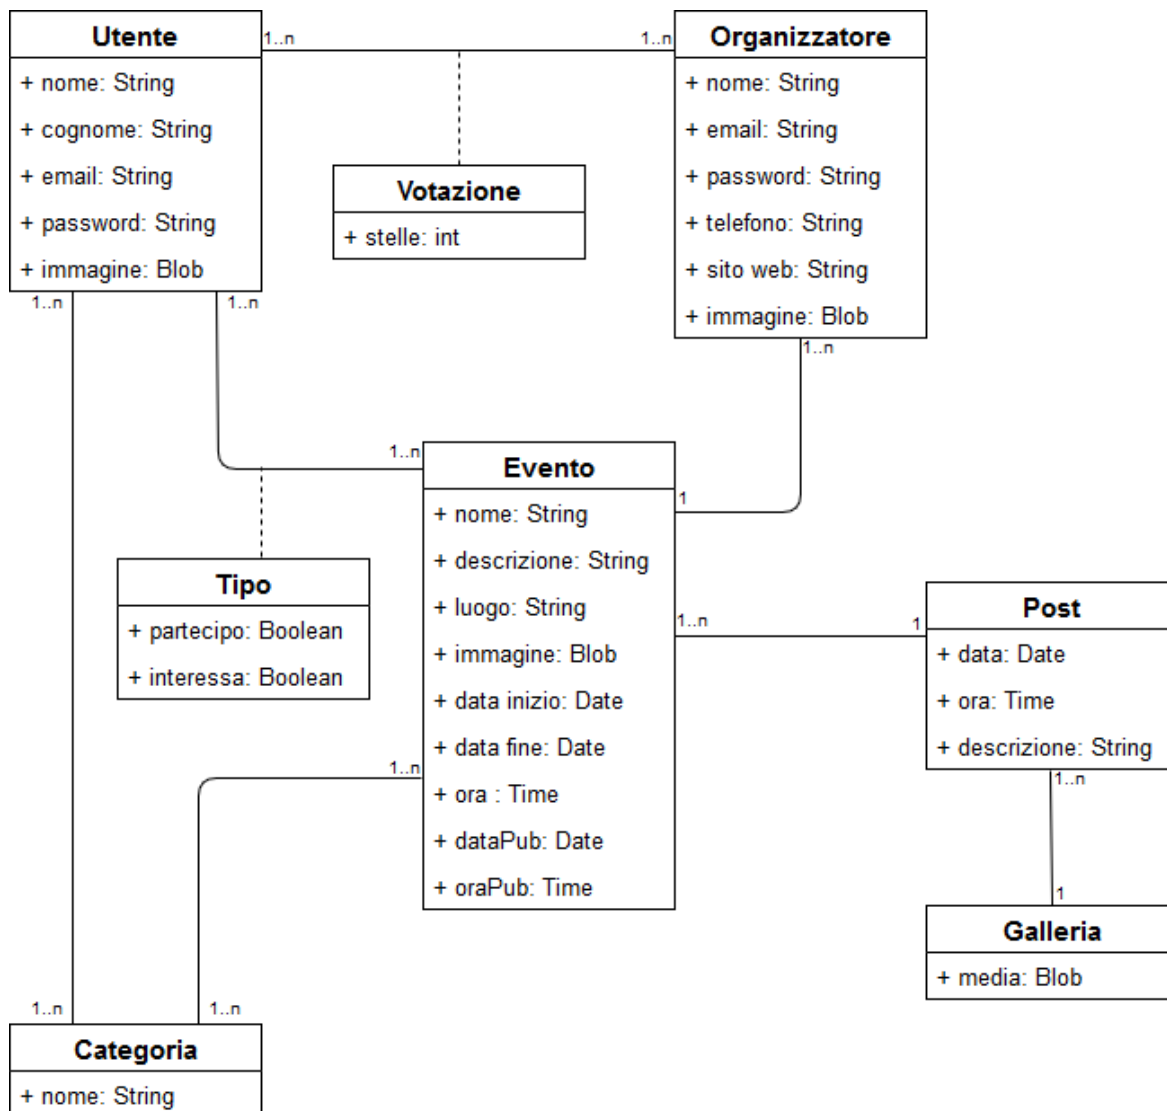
Utente
+ nome: String
+ cognome: String
+ email: String
+ password: String
+ immagine: Blob

1..n

1..n

Organizzatore
+ nome: String
+ email: String
+ password: String
+ telefono: String
+ sito web: String
+ immagine: Blob

Votazione
+ stelle: int

1..n
1..n
1..n

1..n
Evento
+ nome: String
+ descrizione: String
+ luogo: String
+ immagine: Blob
+ data inizio: Date
+ data fine: Date
+ ora : Time
+ dataPub: Date
+ oraPub: Time

1

Tipo
+ partecipo: Boolean
+ interessa: Boolean

1..n
1

Post
+ data: Date
+ ora: Time
+ descrizione: String

1..n
1

Galleria
+ media: Blob

1..n

1..n
1..n

Categoria
+ nome: String